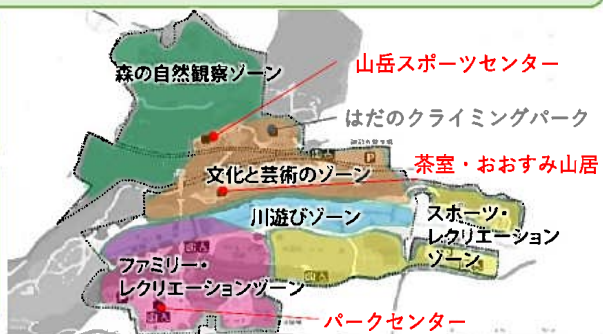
森の自然観察ゾーン

山岳スポーツセンター

はだのクライミングパーク

文化と芸術のゾーン

茶室・おおすみ山居

川遊びゾーン

スポーツ・レクリエーションゾーン

ファミリー・レクリエーションゾーン

パークセンター